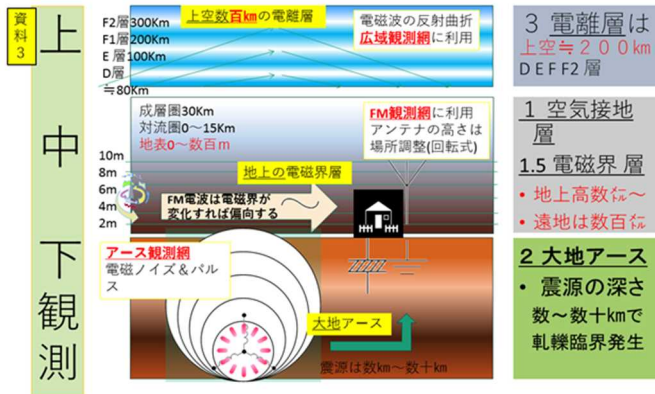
資料3

上
中
下
観
測

F2層300Km
F1層200Km
E層100Km
D層
≒80Km

上空数百㎞の電離層

電磁波の反射曲折
広域観測網に利用

3 電離層は
上空≒200㎞
DEFF2層

成層圏30Km
対流圏0～15Km
地表0～数百m

FM観測網に利用
アンテナの高さは
場所調整(回転式)

1 空気接地層
1.5 電磁界 層
• 地上高数㎞～
• 遠地は数百㎞

10m
8m
6m
4m
2m

地上の電磁界層

FM電波は電磁界が変化すれば偏向する

アース観測網
電磁ノイズ＆パルス

大地アース

震源は数km～数十km

2 大地アース
• 震源の深さ数～数十kmで軋轢臨界発生